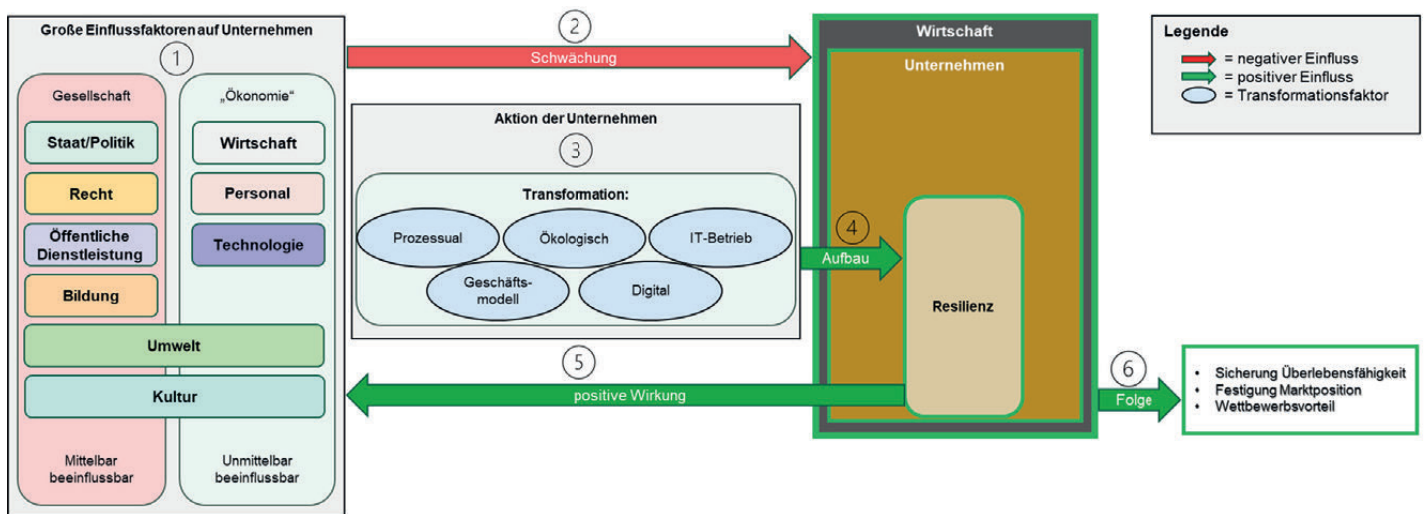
Große Einflussfaktoren auf Unternehmen

1

Gesellschaft

Staat/Politik

Recht

Öffentliche Dienstleistung

Bildung

„Ökonomie“

Wirtschaft

Personal

Technologie

Umwelt

Kultur

Mittelbar beeinflussbar

Unmittelbar beeinflussbar

2

Schwächung

Aktion der Unternehmen

3

Transformation:

Prozessual

Ökologisch

IT-Betrieb

Geschäftsmodell

Digital

Wirtschaft

Unternehmen

4

Aufbau

Resilienz

5

positive Wirkung

6

Folge

Legende

= negativer Einfluss

= positiver Einfluss

= Transformationsfaktor

• Sicherung Überlebensfähigkeit
• Festigung Marktposition
• Wettbewerbsvorteil